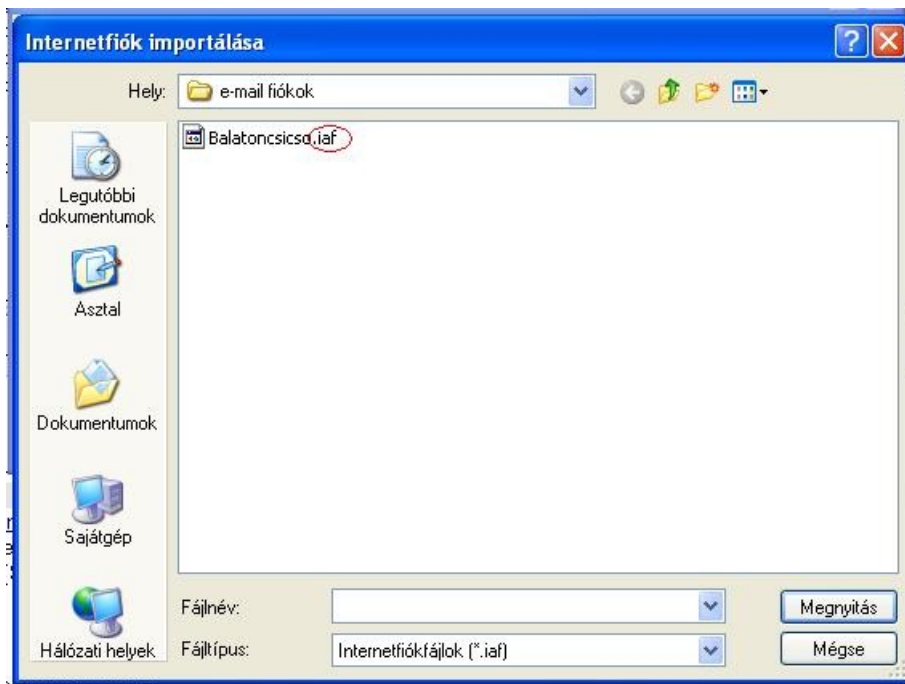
Internetfiók importálása

Hely: e-mail fiókok

Balatoncsicso.iaf

Legutóbbi dokumentumok

Asztal

Dokumentumok

Sajátgép

Hálózati helyek

Fájlnév:

Fájltípus: Internetfiókfájlok (*.iaf)

Megnyitás

Mégse